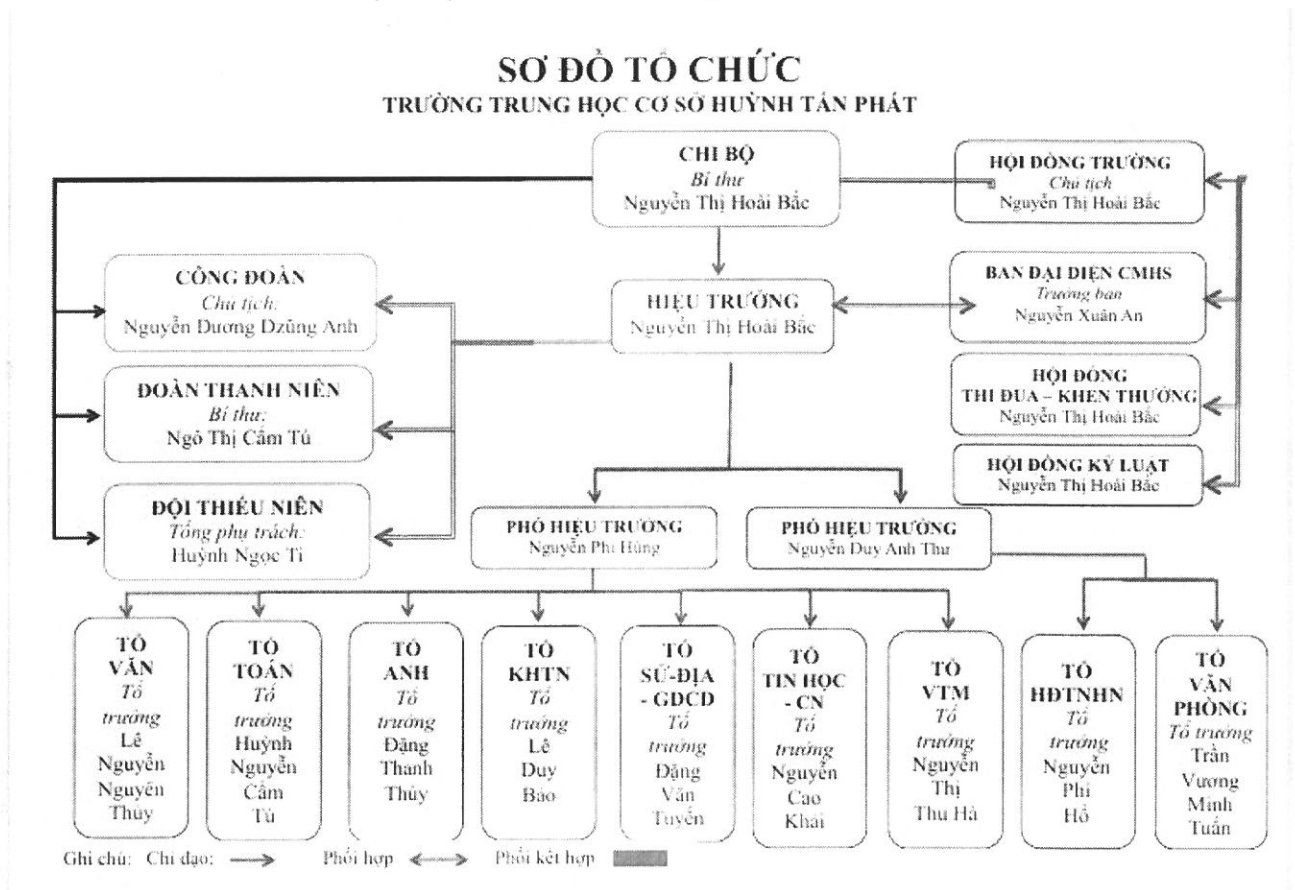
SƠ ĐỒ TỔ CHỨC
TRƯỜNG TRUNG HỌC CƠ SỞ HUỲNH TẤN PHÁT

CHI BỘ
Bí thư
Nguyễn Thị Hoài Bắc

HỘI ĐỒNG TRƯỜNG
Chủ tịch
Nguyễn Thị Hoài Bắc

CÔNG ĐOÀN
Chủ tịch:
Nguyễn Dương Dzũng Anh

HIỆU TRƯỞNG
Nguyễn Thị Hoài Bắc

BAN ĐẠI DIỆN CMHS
Trưởng ban
Nguyễn Xuân An

ĐOÀN THANH NIÊN
Bí thư:
Ngô Thị Cẩm Tú

HỘI ĐỒNG
THI ĐUA – KHEN THƯỞNG
Nguyễn Thị Hoài Bắc

HỘI ĐỒNG KỶ LUẬT
Nguyễn Thị Hoài Bắc

ĐỘI THIẾU NIÊN
Tổng phụ trách:
Huỳnh Ngọc Tỉ

PHÓ HIỆU TRƯỞNG
Nguyễn Phi Hùng

PHÓ HIỆU TRƯỞNG
Nguyễn Duy Anh Thư

TỔ VĂN
Tổ trưởng
Lê Nguyễn Nguyên Thủy

TỔ TOÁN
Tổ trưởng
Huỳnh Nguyễn Cẩm Tú

TỔ ANH
Tổ trưởng
Đặng Thanh Thúy

TỔ KHTN
Tổ trưởng
Lê Duy Bảo

TỔ SỬ-ĐỊA - GDCD
Tổ trưởng
Đặng Văn Tuyến

TỔ TIN HỌC - CN
Tổ trưởng
Nguyễn Cao Khải

TỔ VTM
Tổ trưởng
Nguyễn Thị Thu Hà

TỔ HĐTNHN
Tổ trưởng
Nguyễn Phi Hổ

TỔ VĂN PHÒNG
Tổ trưởng
Trần Vương Minh Tuấn

Ghi chú: Chỉ đạo: Phối hợp Phối kết hợp